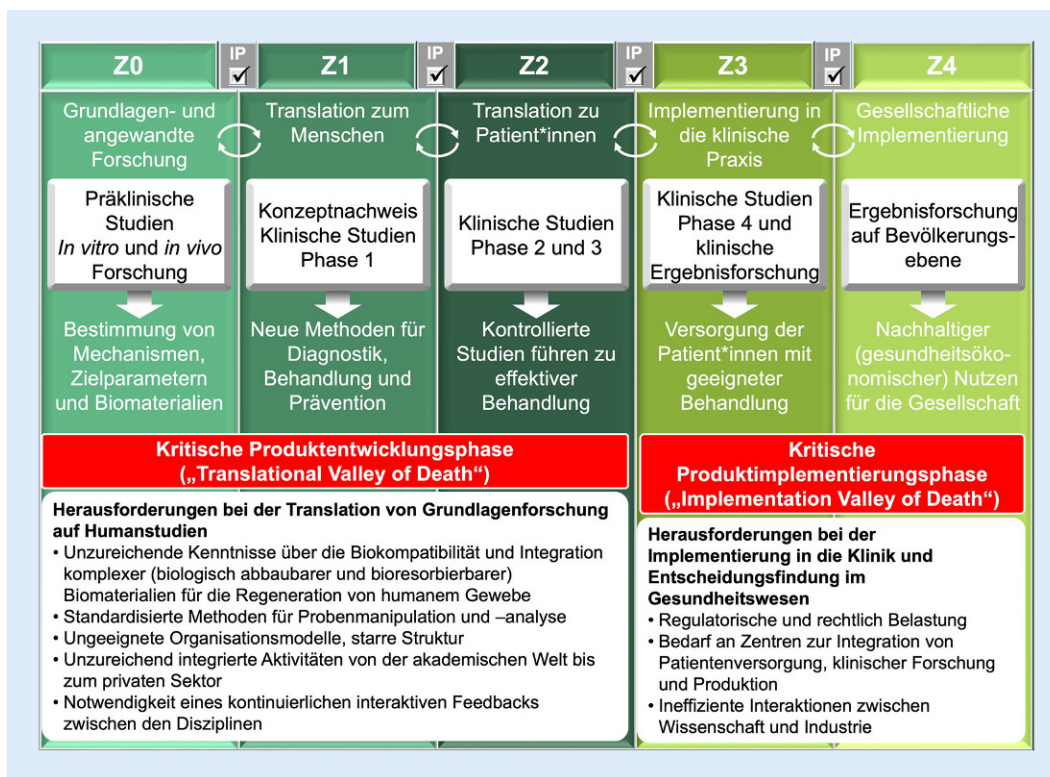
Z0

IP ☑

Z1

IP ☑

Z2

IP ☑

Z3

IP ☑

Z4

Grundlagen- und angewandte Forschung

Translation zum Menschen

Translation zu Patient*innen

Implementierung in die klinische Praxis

Gesellschaftliche Implementierung

Präklinische Studien *In vitro* und *in vivo* Forschung

Konzeptnachweis Klinische Studien Phase 1

Klinische Studien Phase 2 und 3

Klinische Studien Phase 4 und klinische Ergebnisforschung

Ergebnisforschung auf Bevölkerungsebene

Bestimmung von Mechanismen, Zielparametern und Biomaterialien

Neue Methoden für Diagnostik, Behandlung und Prävention

Kontrollierte Studien führen zu effektiver Behandlung

Versorgung der Patient*innen mit geeigneter Behandlung

Nachhaltiger (gesundheitsökonomischer) Nutzen für die Gesellschaft

Kritische Produktentwicklungsphase („Translational Valley of Death“)

Kritische Produktimplementierungsphase („Implementation Valley of Death“)

Herausforderungen bei der Translation von Grundlagenforschung auf Humanstudien
• Unzureichende Kenntnisse über die Biokompatibilität und Integration komplexer (biologisch abbaubarer und bioresorbierbarer) Biomaterialien für die Regeneration von humanem Gewebe
• Standardisierte Methoden für Probenmanipulation und –analyse
• Ungeeignete Organisationsmodelle, starre Struktur
• Unzureichend integrierte Aktivitäten von der akademischen Welt bis zum privaten Sektor
• Notwendigkeit eines kontinuierlichen interaktiven Feedbacks zwischen den Disziplinen

Herausforderungen bei der Implementierung in die Klinik und Entscheidungsfindung im Gesundheitswesen
• Regulatorische und rechtlich Belastung
• Bedarf an Zentren zur Integration von Patientenversorgung, klinischer Forschung und Produktion
• Ineffiziente Interaktionen zwischen Wissenschaft und Industrie